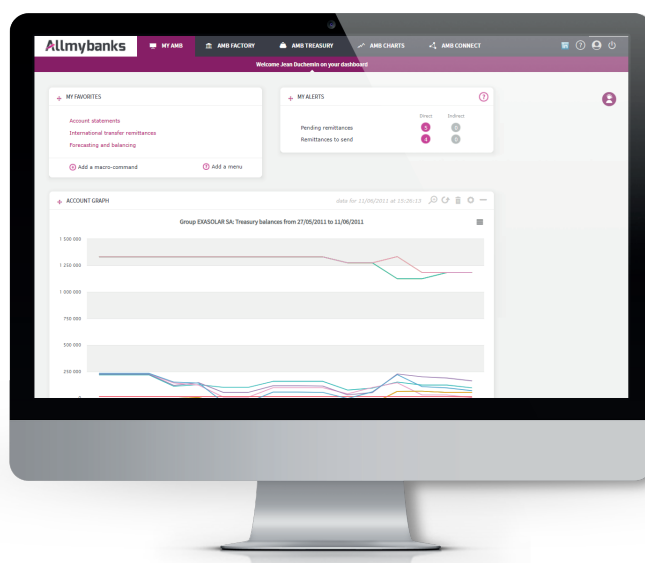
Allmybanks

MY AMB
AMB FACTORY
AMB TREASURY
AMB CHARTS
AMB CONNECT

Welcome Jean Duchemin on your dashboard

+ MY FAVORITES

Account statements
International transfer remittances
Forecasting and balancing

Add a macro-command
Add a menu

+ MY ALERTS

| | Direct | Indirect |
|---|---|---|
| Pending remittances | 5 | 0 |
| Remittances to send | 4 | 0 |

+ ACCOUNT GRAPH

data for 11/06/2011 at 10:26:13

Group EXASOLAR SA: Treasury balances from 27/05/2011 to 11/06/2011

1 500 000
1 250 000
1 000 000
750 000
500 000
250 000
0